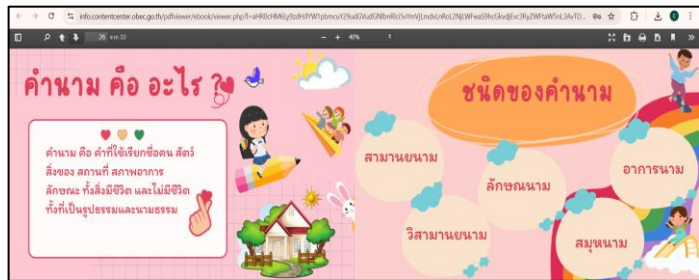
info.contentcenter.obec.go.th/pdfviewer/ebook/viewer.php?f=aHR0cHM6Ly9zdHJ1Y3pbmcuY29taGVudGNlbnRlci5vYmVjLmdvLnRoL2NlLWFwaS9hcGkvdjEvc3RyZWFtL3AvTD...

26 จาก 33

40%

คำนาม คือ อะไร ?

คำนาม คือ คำที่ใช้เรียกชื่อคน สัตว์ สิ่งของ สถานที่ สภาพอาการ ลักษณะ ทั้งสิ่งมีชีวิต และไม่มีชีวิต ทั้งที่เป็นรูปธรรมและนามธรรม

ชนิดของคำนาม

สามานยนาม

ลักษณนาม

อาการนาม

วิสามานยนาม

สมุหนาม